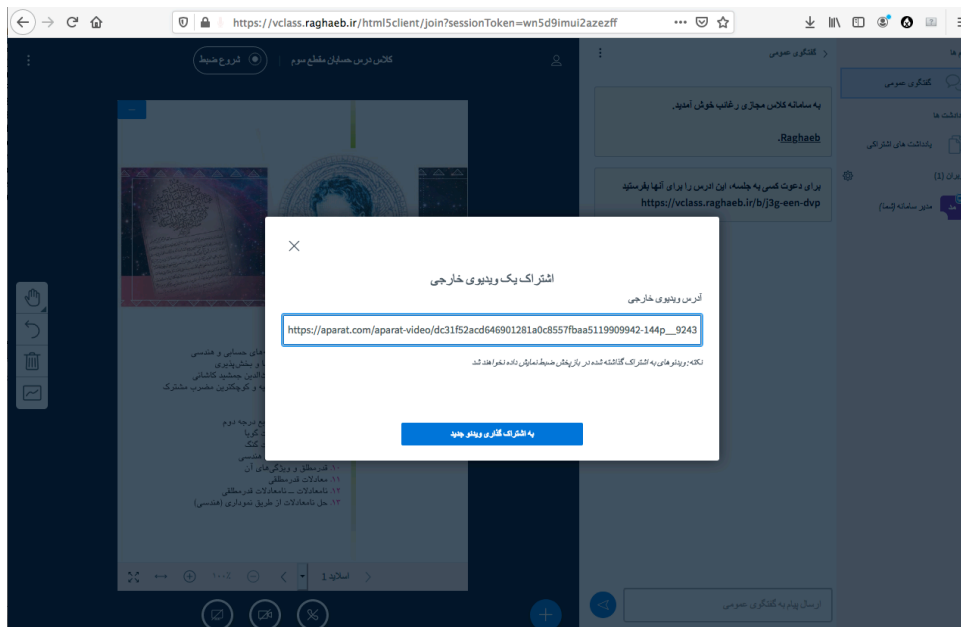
https://vclass.raghaeb.ir/html5client/join?sessionToken=wn5d9imui2azezff

کلاس درس حسابان مقطع سوم

شروع ضبط

گفتگوی عمومی

گفتگوی عمومی

یادداشت ها

یادداشت های اشتراکی

کاربران (1)

مدیر سامانه (شما)

به سامانه کلاس مجازی رغائب خوش آمدید.

Raghaeb.

برای دعوت کسی به جلسه، این ادرس را برای آنها بفرستید
https://vclass.raghaeb.ir/b/j3g-een-dvp

اشتراک یک ویدیوی خارجی

آدرس ویدیوی خارجی

https://aparat.com/aparat-video/dc31f52acd646901281a0c8557fbaa5119909942-144p__9243

نکته: ویدئوهای به اشتراک گذاشته شده در بازپخش ضبط نمایش داده نخواهد شد

به اشتراک گذاری ویدئو جدید

۱۰ قدرمطلق و ویژگی‌های آن
۱۱ معادلات قدرمطلق
۱۲ نامعادلات ... نامعادلات قدرمطلق
۱۳ حل نامعادلات از طریق نموداری (هندسی)

اسلاید 1

ارسال پیام به گفتگوی عمومی